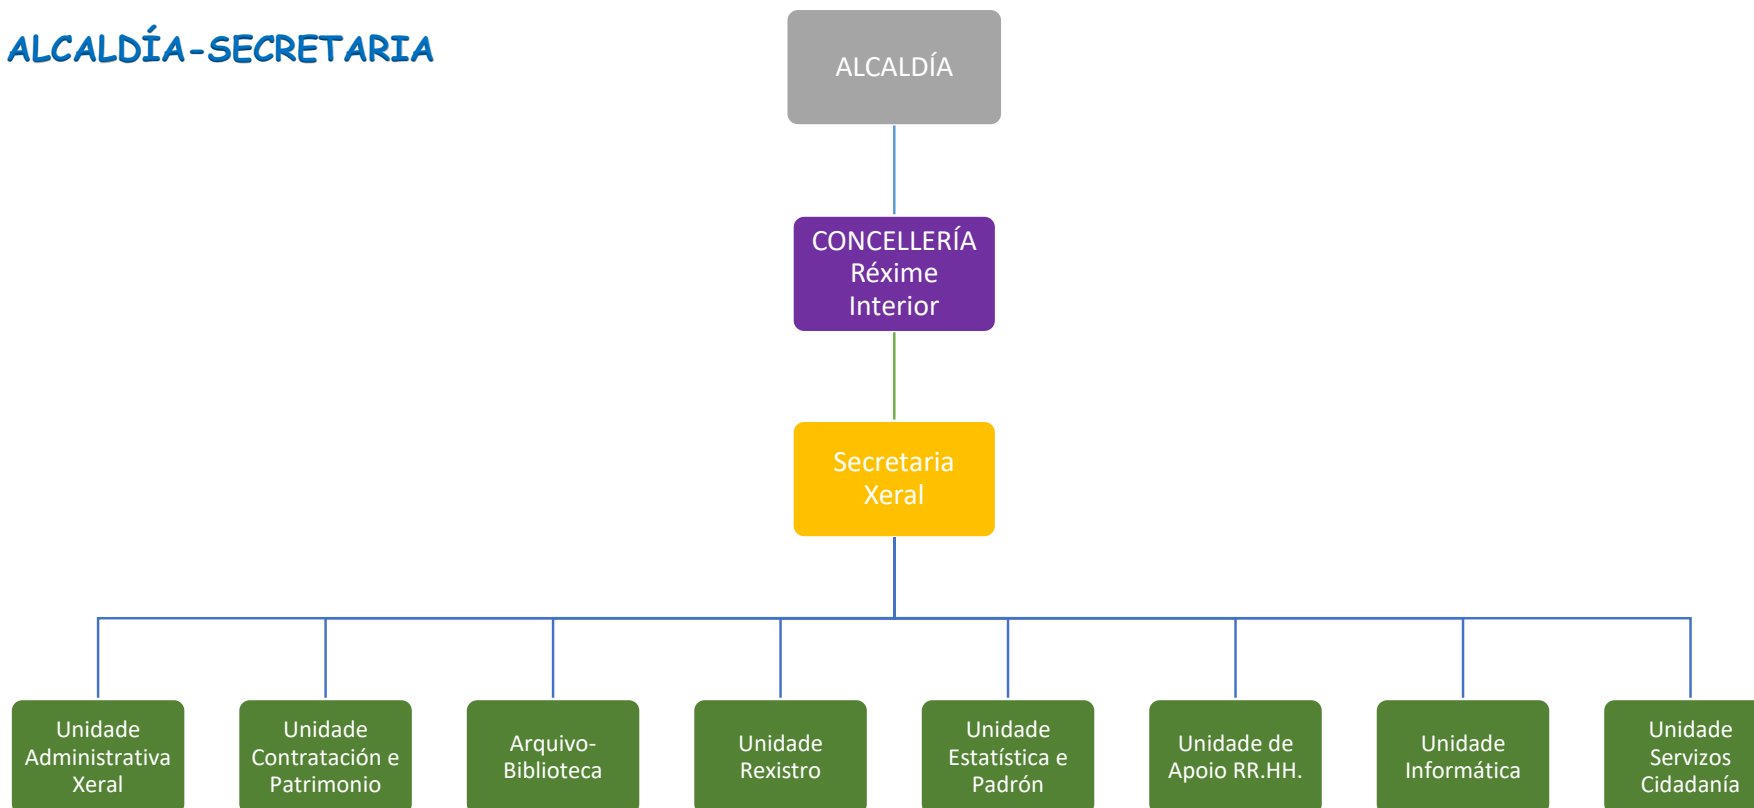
ALCALDÍA-SECRETARIA

ALCALDÍA

CONCELLERÍA Réxime Interior

Secretaria Xeral

Unidade Administrativa Xeral

Unidade Contratación e Patrimonio

Arquivo-Biblioteca

Unidade Rexistro

Unidade Estatística e Padrón

Unidade de Apoio RR.HH.

Unidade Informática

Unidade Servizos Cidadanía